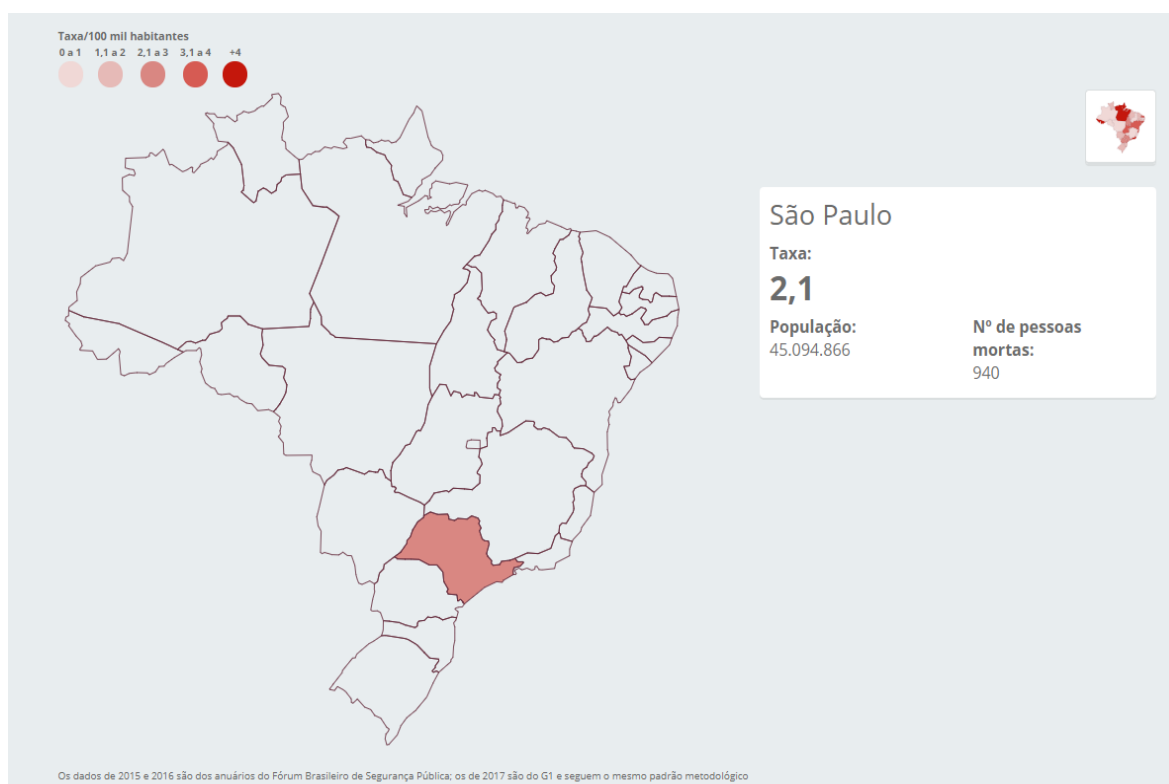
Taxa/100 mil habitantes
0 a 1 1,1 a 2 2,1 a 3 3,1 a 4 +4

São Paulo
Taxa:
2,1
População:
45.094.866
Nº de pessoas mortas:
940

Os dados de 2015 e 2016 são dos anuários do Fórum Brasileiro de Segurança Pública; os de 2017 são do G1 e seguem o mesmo padrão metodológico